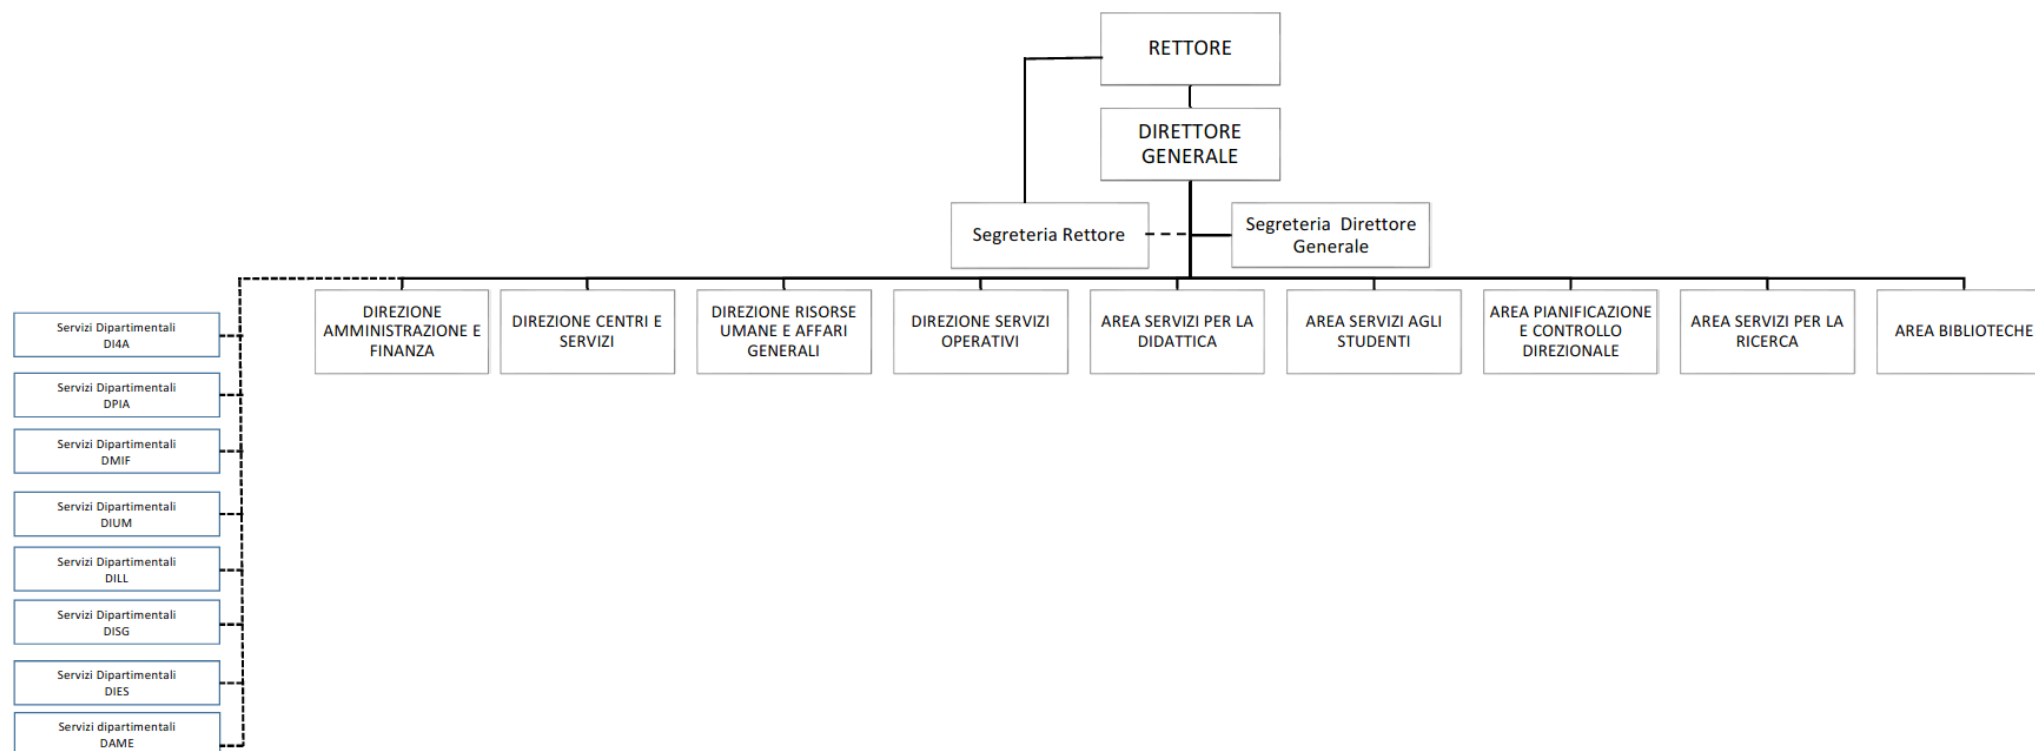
RETTORE

DIRETTORE GENERALE

Segreteria Rettore

Segreteria Direttore Generale

DIREZIONE AMMINISTRAZIONE E FINANZA

DIREZIONE CENTRI E SERVIZI

DIREZIONE RISORSE UMANE E AFFARI GENERALI

DIREZIONE SERVIZI OPERATIVI

AREA SERVIZI PER LA DIDATTICA

AREA SERVIZI AGLI STUDENTI

AREA PIANIFICAZIONE E CONTROLLO DIREZIONALE

AREA SERVIZI PER LA RICERCA

AREA BIBLIOTECHE

Servizi Dipartimentali DI4A

Servizi Dipartimentali DPIA

Servizi Dipartimentali DMIF

Servizi Dipartimentali DIUM

Servizi Dipartimentali DILL

Servizi Dipartimentali DISG

Servizi Dipartimentali DIES

Servizi dipartimentali DAME